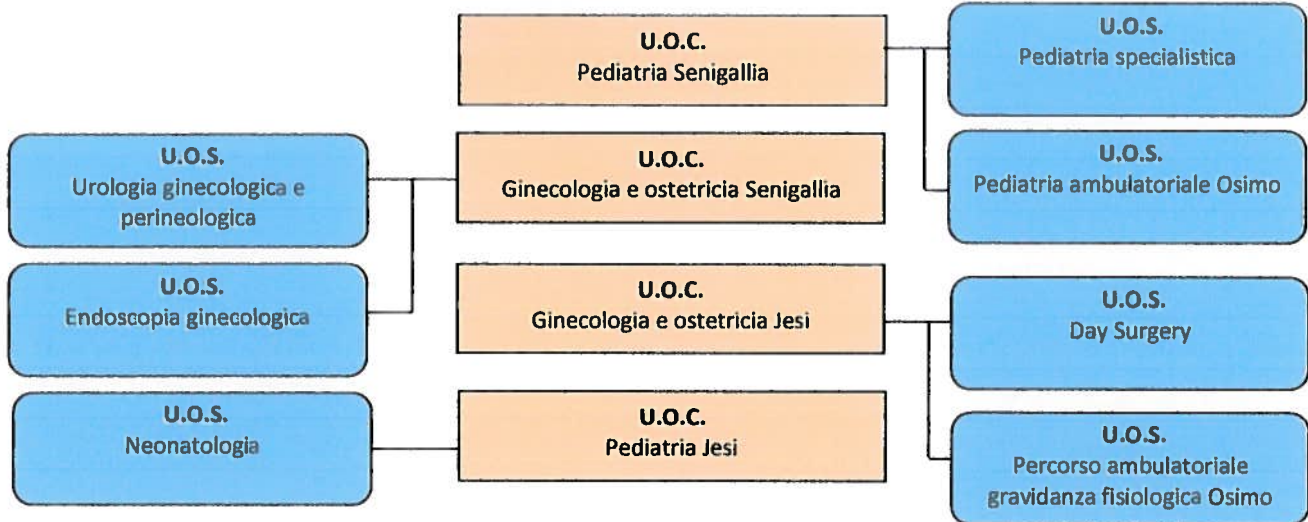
U.O.C.
Pediatria Senigallia

U.O.S.
Pediatria specialistica

U.O.S.
Pediatria ambulatoriale Osimo

U.O.S.
Urologia ginecologica e perineologica

U.O.S.
Endoscopia ginecologica

U.O.C.
Ginecologia e ostetricia Senigallia

U.O.C.
Ginecologia e ostetricia Jesi

U.O.S.
Day Surgery

U.O.S.
Percorso ambulatoriale gravidanza fisiologica Osimo

U.O.S.
Neonatologia

U.O.C.
Pediatria Jesi